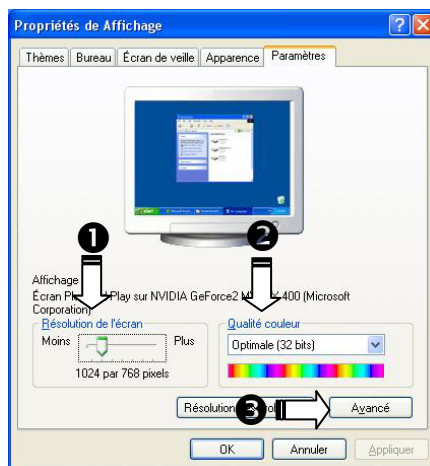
Propriétés de Affichage

Thèmes | Bureau | Écran de veille | Apparence | Paramètres

❶ ❷

Affichage
Écran Pl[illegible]Play sur NVIDIA GeForce2 M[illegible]400 (Microsoft Corporation)

Résolution de l'écran
Moins Plus
1024 par 768 pixels

Qualité couleur
Optimale (32 bits)

Résolution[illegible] ❸ Avancé

OK Annuler Appliquer